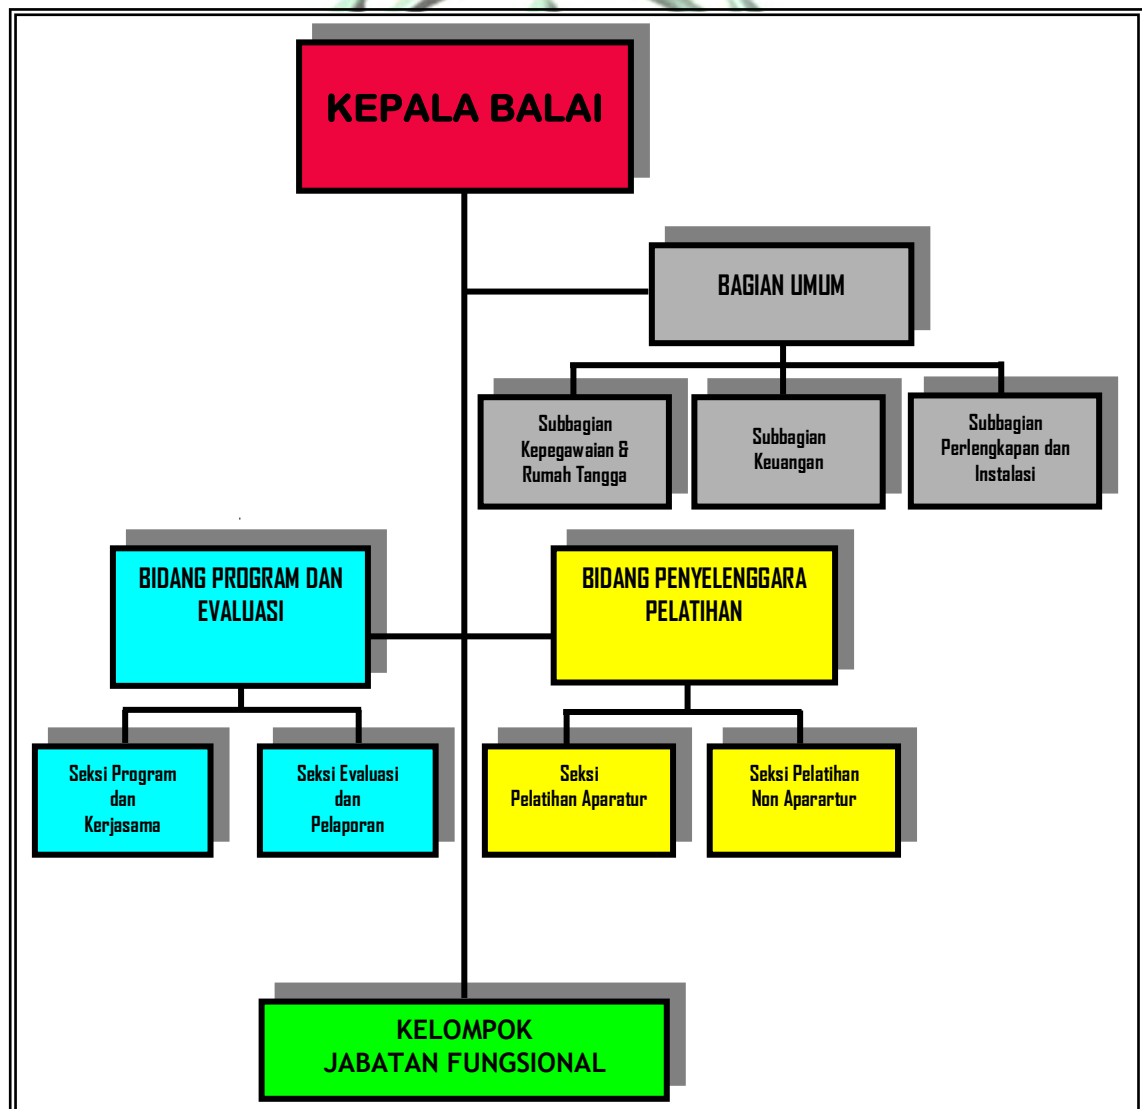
KEPALA BALAI

BAGIAN UMUM

Subbagian Kepegawaian & Rumah Tangga

Subbagian Keuangan

Subbagian Perlengkapan dan Instalasi

BIDANG PROGRAM DAN EVALUASI

BIDANG PENYELENGGARA PELATIHAN

Seksi Program dan Kerjasama

Seksi Evaluasi dan Pelaporan

Seksi Pelatihan Aparatur

Seksi Pelatihan Non Apartur

KELOMPOK JABATAN FUNGSIONAL